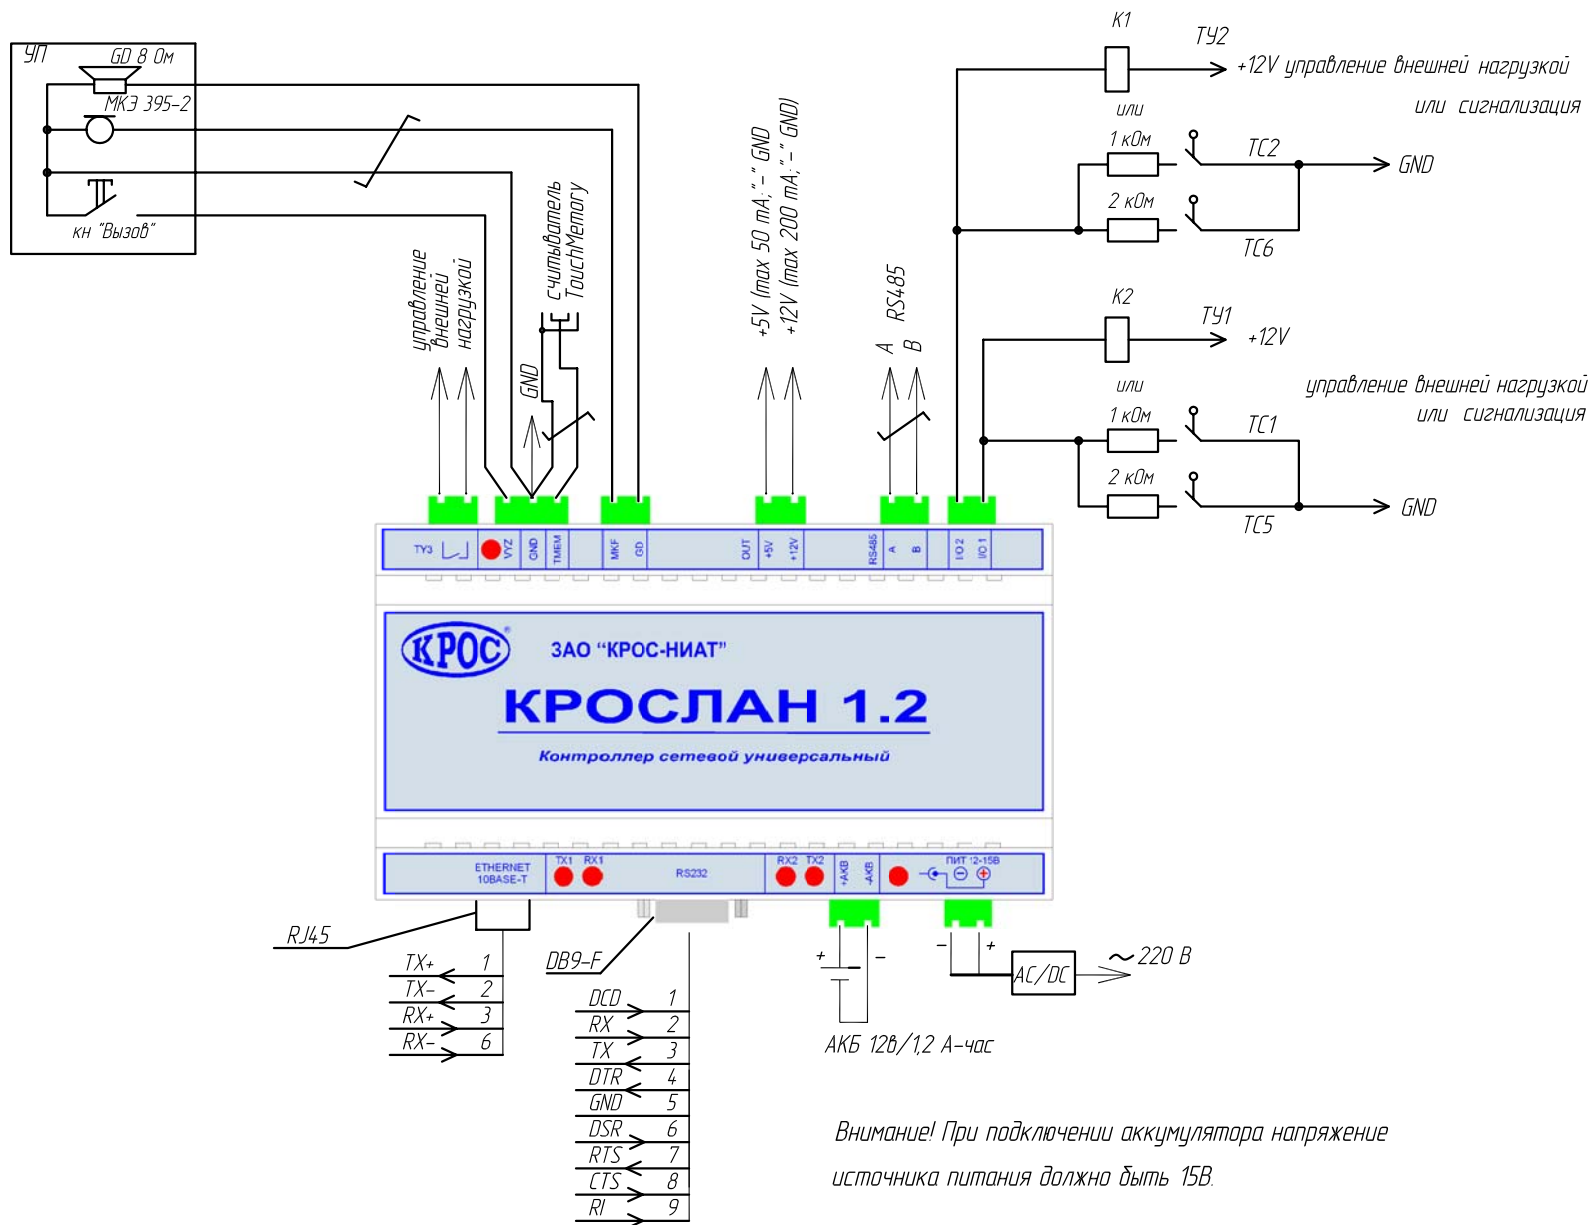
УП
GD 8 Ом
МКЭ 395-2
кн "Вызов"

K1
ТУ2
+12V управление внешней нагрузкой
или
или сигнализация
1 кОм
ТС2
GND
2 кОм
ТС6

K2
ТУ1
+12V
или
управление внешней нагрузкой
или сигнализация
1 кОм
ТС1
2 кОм
GND
ТС5

управление внешней нагрузкой
GND
считыватель TouchMemory
+5V (max 50 mA; "-" GND)
+12V (max 200 mA; "-" GND)
A B RS485

ТУ3
VYZ
GND
TMEM
MKF
GD
OUT
+5V
+12V
RS485
A
B
IO 2
IO 1

КРОС
ЗАО "КРОС-НИАТ"
КРОСЛАН 1.2
Контроллер сетевой универсальный

ETHERNET 10BASE-T
TX1
RX1
RS232
RX2
TX2
+АКБ
-АКБ
ПИТ 12-15В

RJ45
TX+ 1
TX- 2
RX+ 3
RX- 6

DB9-F
DCD 1
RX 2
TX 3
DTR 4
GND 5
DSR 6
RTS 7
CTS 8
RI 9

+ -
АКБ 12В/1,2 А-час
- +
AC/DC
~220 В

Внимание! При подключении аккумулятора напряжение источника питания должно быть 15В.